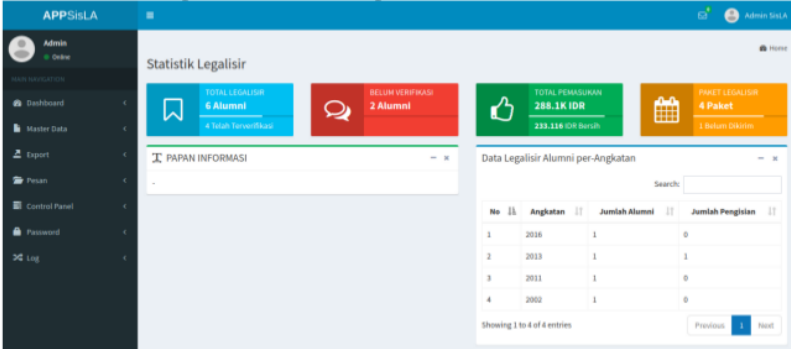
APPSisLA

Admin SisLA

Admin
Online

MAIN NAVIGATION

Dashboard
Master Data
Export
Pesan
Control Panel
Password
Log

Statistik Legalisir

Home

TOTAL LEGALISIR
6 Alumni
4 Telah Terverifikasi

BELUM VERIFIKASI
2 Alumni

TOTAL PEMASUKAN
288.1K IDR
233.116 IDR Bersih

PAKET LEGALISIR
4 Paket
1 Belum Dikirim

PAPAN INFORMASI

-

Data Legalisir Alumni per-Angkatan

Search:

| No | Angkatan | Jumlah Alumni | Jumlah Pengisian |
|---|---|---|---|
| 1 | 2016 | 1 | 0 |
| 2 | 2013 | 1 | 1 |
| 3 | 2011 | 1 | 0 |
| 4 | 2002 | 1 | 0 |

Showing 1 to 4 of 4 entries

Previous 1 Next